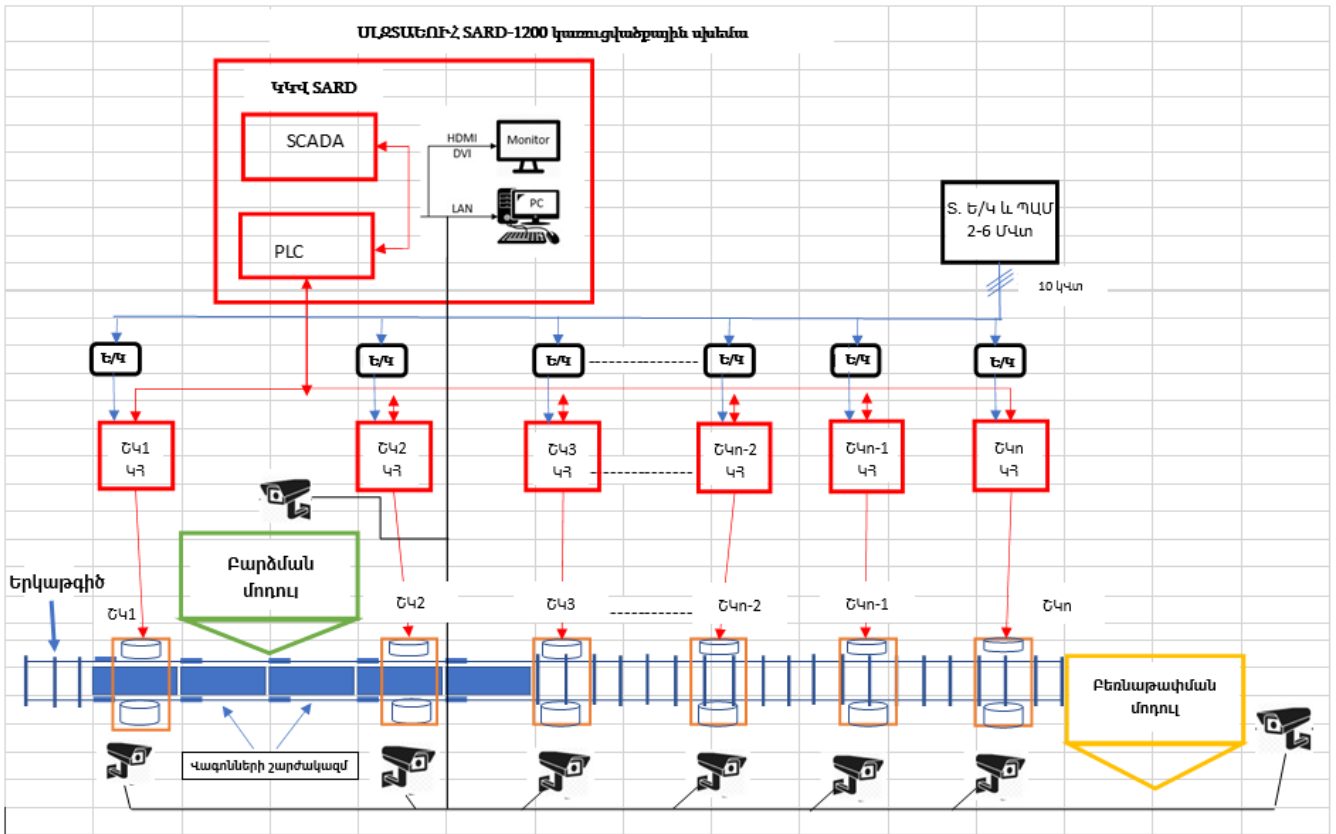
ՄԼՋՏԱԵՈՒՀ SARD-1200 կառուցվածքային սխեմա

ԿԿՎ SARD

SCADA

PLC

HDMI
DVI

Monitor

LAN

PC

Տ. Ե/Կ և ՊԱՄ
2-6 ՄՎտ

10 կՎտ

Ե/Կ

Ե/Կ

Ե/Կ

Ե/Կ

Ե/Կ

Ե/Կ

ՇԿ1
ԿՀ

ՇԿ2
ԿՀ

ՇԿ3
ԿՀ

ՇԿn-2
ԿՀ

ՇԿn-1
ԿՀ

ՇԿn
ԿՀ

Բարձման
մոդուլ

Երկաթգիծ

ՇԿ1

ՇԿ2

ՇԿ3

ՇԿn-2

ՇԿn-1

ՇԿn

Բեռնաթափման
մոդուլ

Վագոնների շարժակազմ